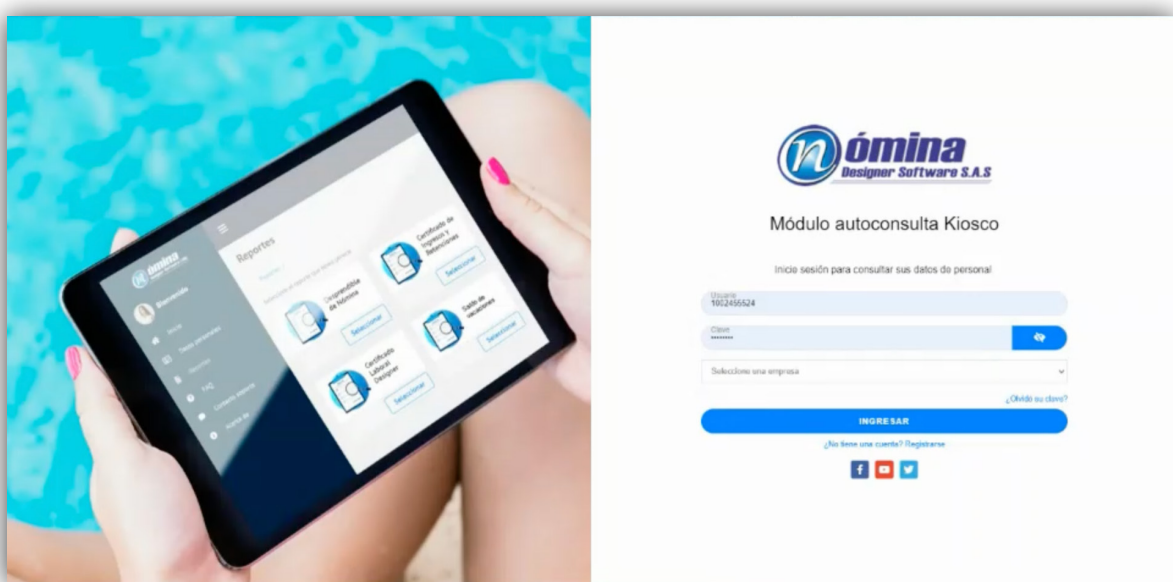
Reportes

Bienvenido

Inicio

FAQ

Desprendible de Nómina

Seleccionar

Certificado de Ingresos y Retenciones

Seleccionar

Certificado Laboral Designer

Seleccionar

Saldo de vacaciones

Seleccionar

nómina
Designer Software S.A.S

Módulo autoconsulta Kiosco

Inicio sesión para consultar sus datos de personal

Usuario
1002455624

Clave
••••••••

Seleccione una empresa

¿Olvidó su clave?

INGRESAR

¿No tiene una cuenta? Registrarse